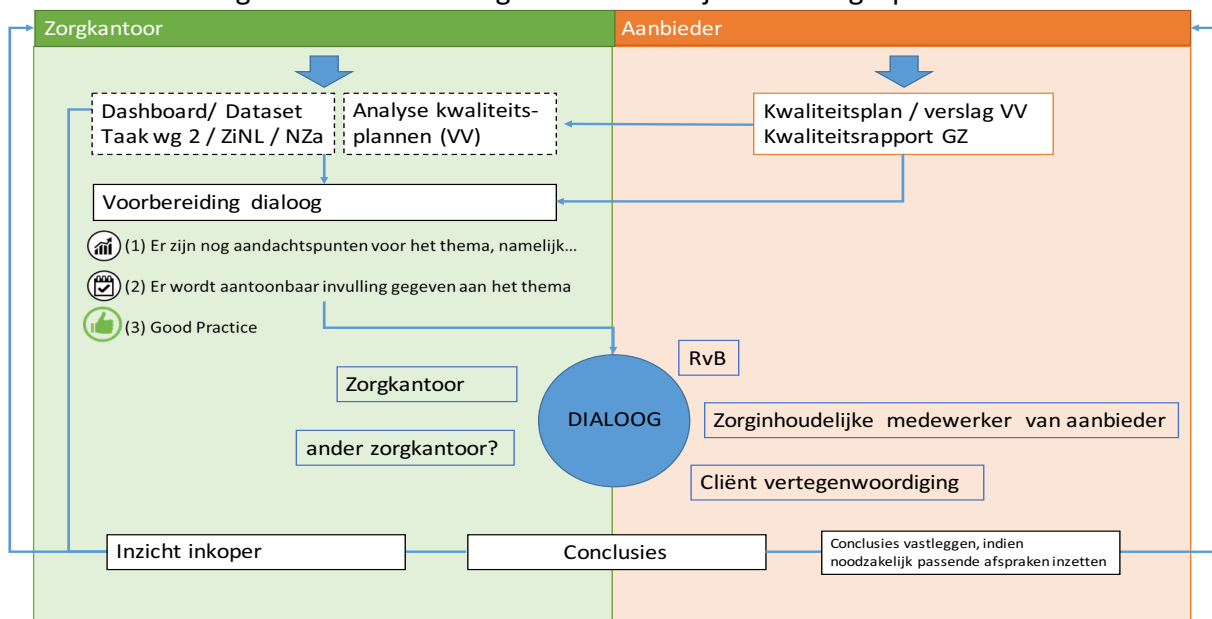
Zorgkantoor

Aanbieder

Dashboard/ Dataset Taak wg 2 / ZiNL / NZa

Analyse kwaliteitsplannen (VV)

Kwaliteitsplan / verslag VV
Kwaliteitsrapport GZ

Voorbereiding dialoog

(1) Er zijn nog aandachtspunten voor het thema, namelijk…

(2) Er wordt aantoonbaar invulling gegeven aan het thema

(3) Good Practice

RvB

Zorgkantoor

DIALOOG

Zorginhoudelijke medewerker van aanbieder

ander zorgkantoor?

Cliënt vertegenwoordiging

Inzicht inkoper

Conclusies

Conclusies vastleggen, indien noodzakelijk passende afspraken inzetten